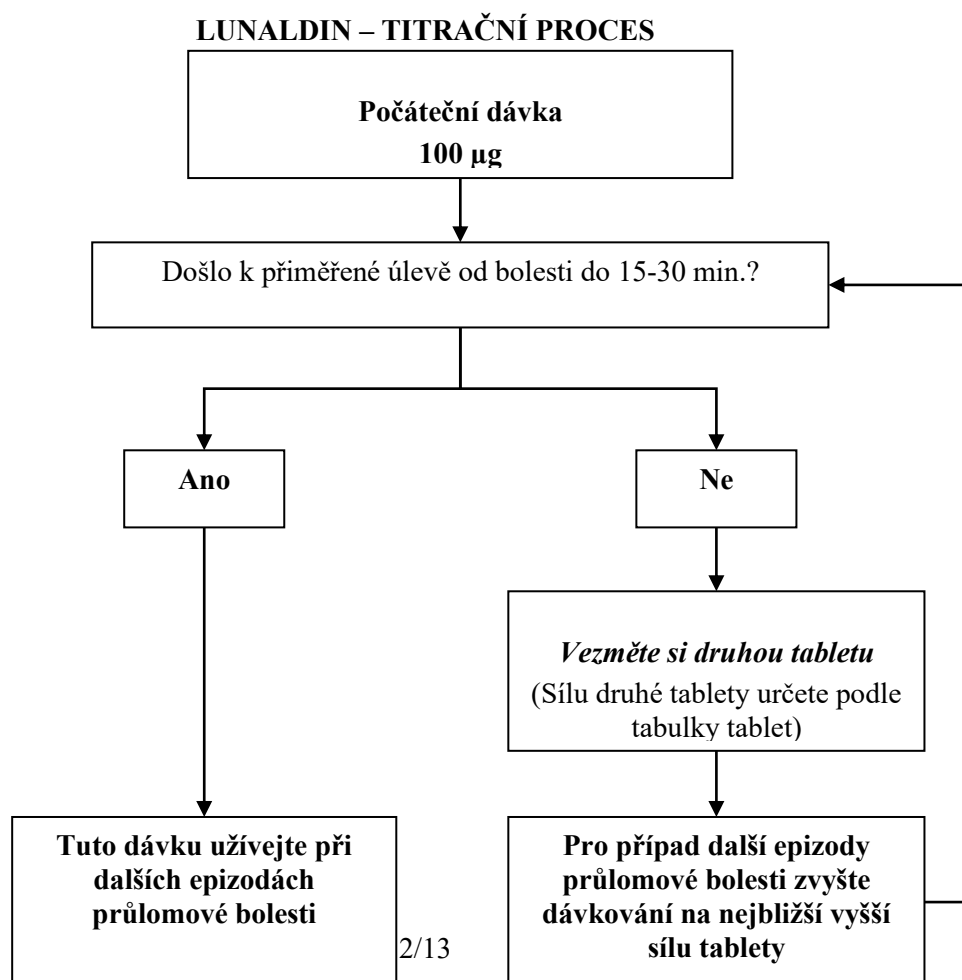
LUNALDIN – TITRAČNÍ PROCES

Počáteční dávka
100 µg

Došlo k přiměřené úlevě od bolesti do 15-30 min.?

Ano

Ne

*Vezměte si druhou tabletu*
(Sílu druhé tablety určete podle tabulky tablet)

Tuto dávku užívejte při dalších epizodách průlomové bolesti

Pro případ další epizody průlomové bolesti zvyšte dávkování na nejbližší vyšší sílu tablety

2/13